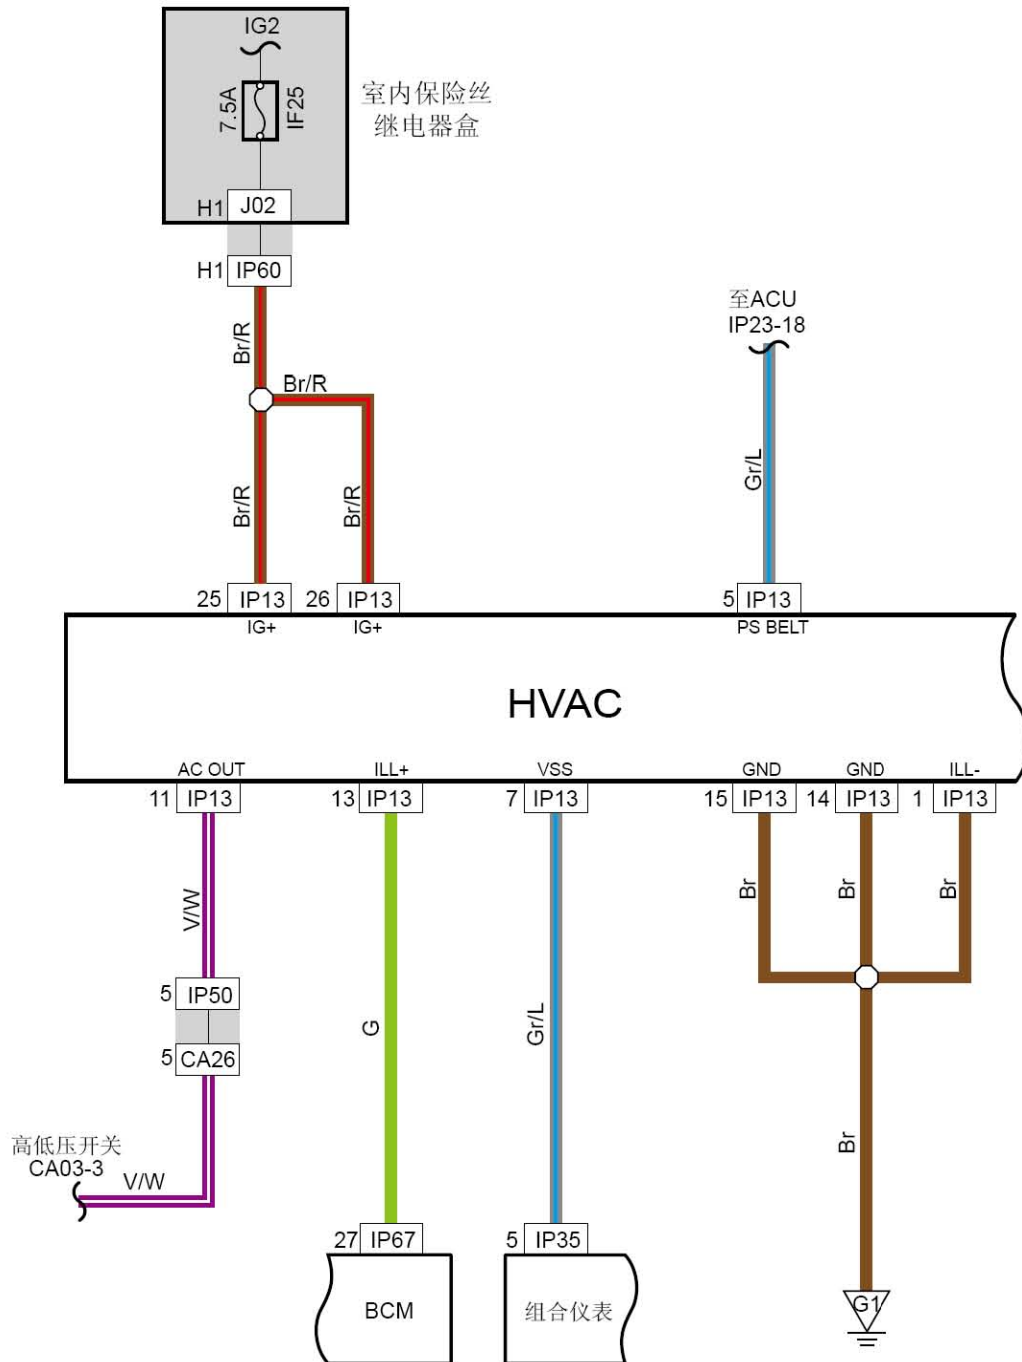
IG2
7.5A
IF25
室内保险丝
继电器盒
H1 J02
H1 IP60
Br/R
Br/R
Br/R
Br/R
至ACU
IP23-18
Gr/L
25 IP13
IG+
26 IP13
IG+
5 IP13
PS BELT
HVAC
AC OUT
11 IP13
ILL+
13 IP13
VSS
7 IP13
GND
15 IP13
GND
14 IP13
ILL-
1 IP13
V/W
G
Gr/L
Br
Br
Br
5 IP50
5 CA26
Br
高低压开关
CA03-3
V/W
27 IP67
BCM
5 IP35
组合仪表
G1